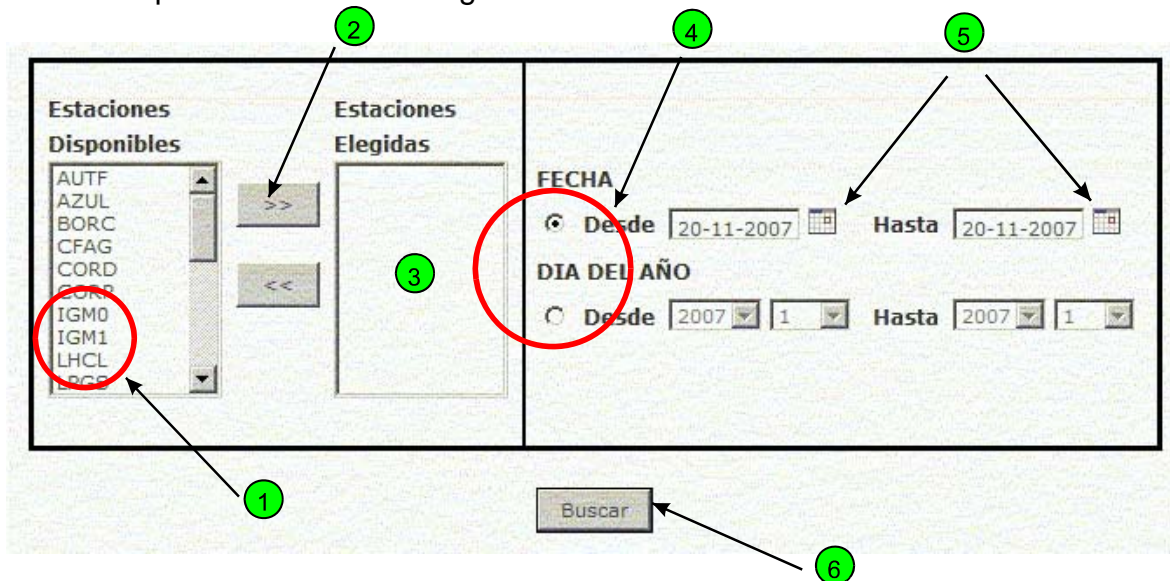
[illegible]

Estaciones Disponibles

AUTF
AZUL
BORC
CFAG
CORD
CORR
IGM0
IGM1
LHCL
LPGS

>>

<<

Estaciones Elegidas

FECHA

Desde 20-11-2007 Hasta 20-11-2007

DIA DEL AÑO

Desde 2007 1 Hasta 2007 1

Buscar

1 2 3 4 5 6